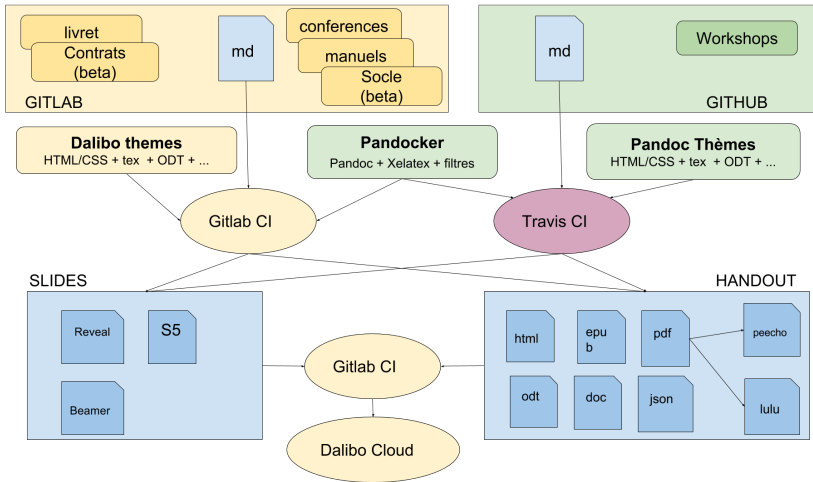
livret

Contrats (beta)

md

conferences

manuels

Socle (beta)

GITLAB

md

Workshops

GITHUB

Dalibo themes
HTML/CSS + tex + ODT + ...

Pandocker
Pandoc + Xelatex + filtres

Pandoc Thèmes
HTML/CSS + tex + ODT + ...

Gitlab CI

Travis CI

SLIDES

HANDOUT

Reveal

S5

Beamer

Gitlab CI

html

epub

pdf

peecho

odt

doc

json

lulu

Dalibo Cloud